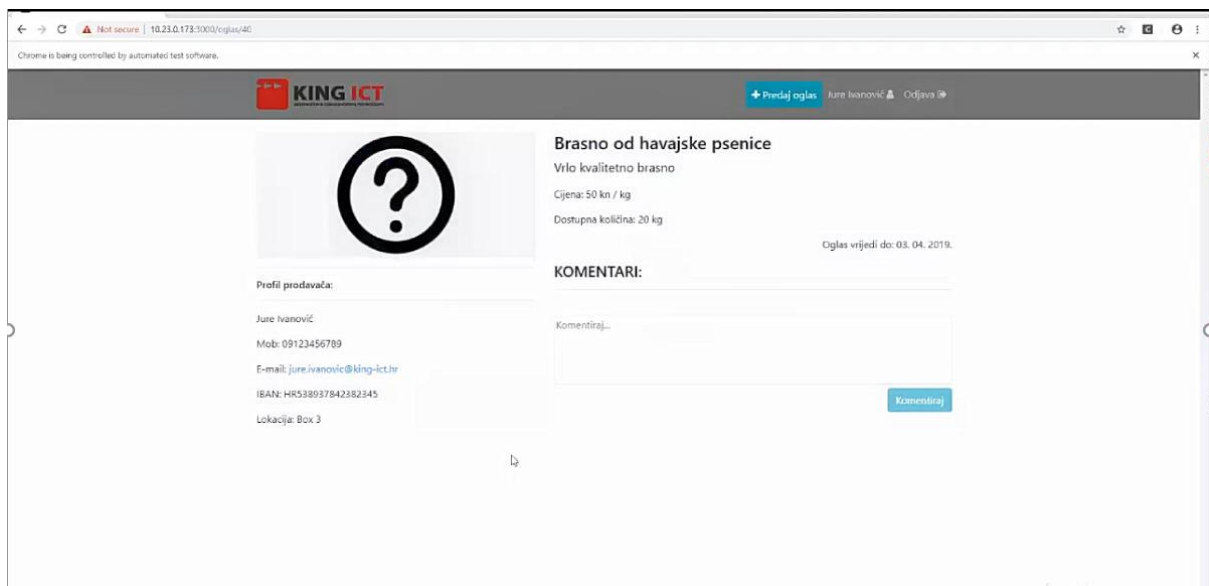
Not secure | 10.23.0.173:3000/oglas/40

Chrome is being controlled by automated test software.

KING ICT

+ Predaj oglas Jure Ivanović Odjava

Brasno od havajske psenice

Vrlo kvalitetno brasno

Cijena: 50 kn / kg

Dostupna količina: 20 kg

Oglas vrijedi do: 03. 04. 2019.

KOMENTARI:

Komentiraj...

Komentiraj

Profil prodavača:

Jure Ivanović

Mob: 09123456789

E-mail: jure.ivanovic@king-ict.hr

IBAN: HR538937842382345

Lokacija: Box 3